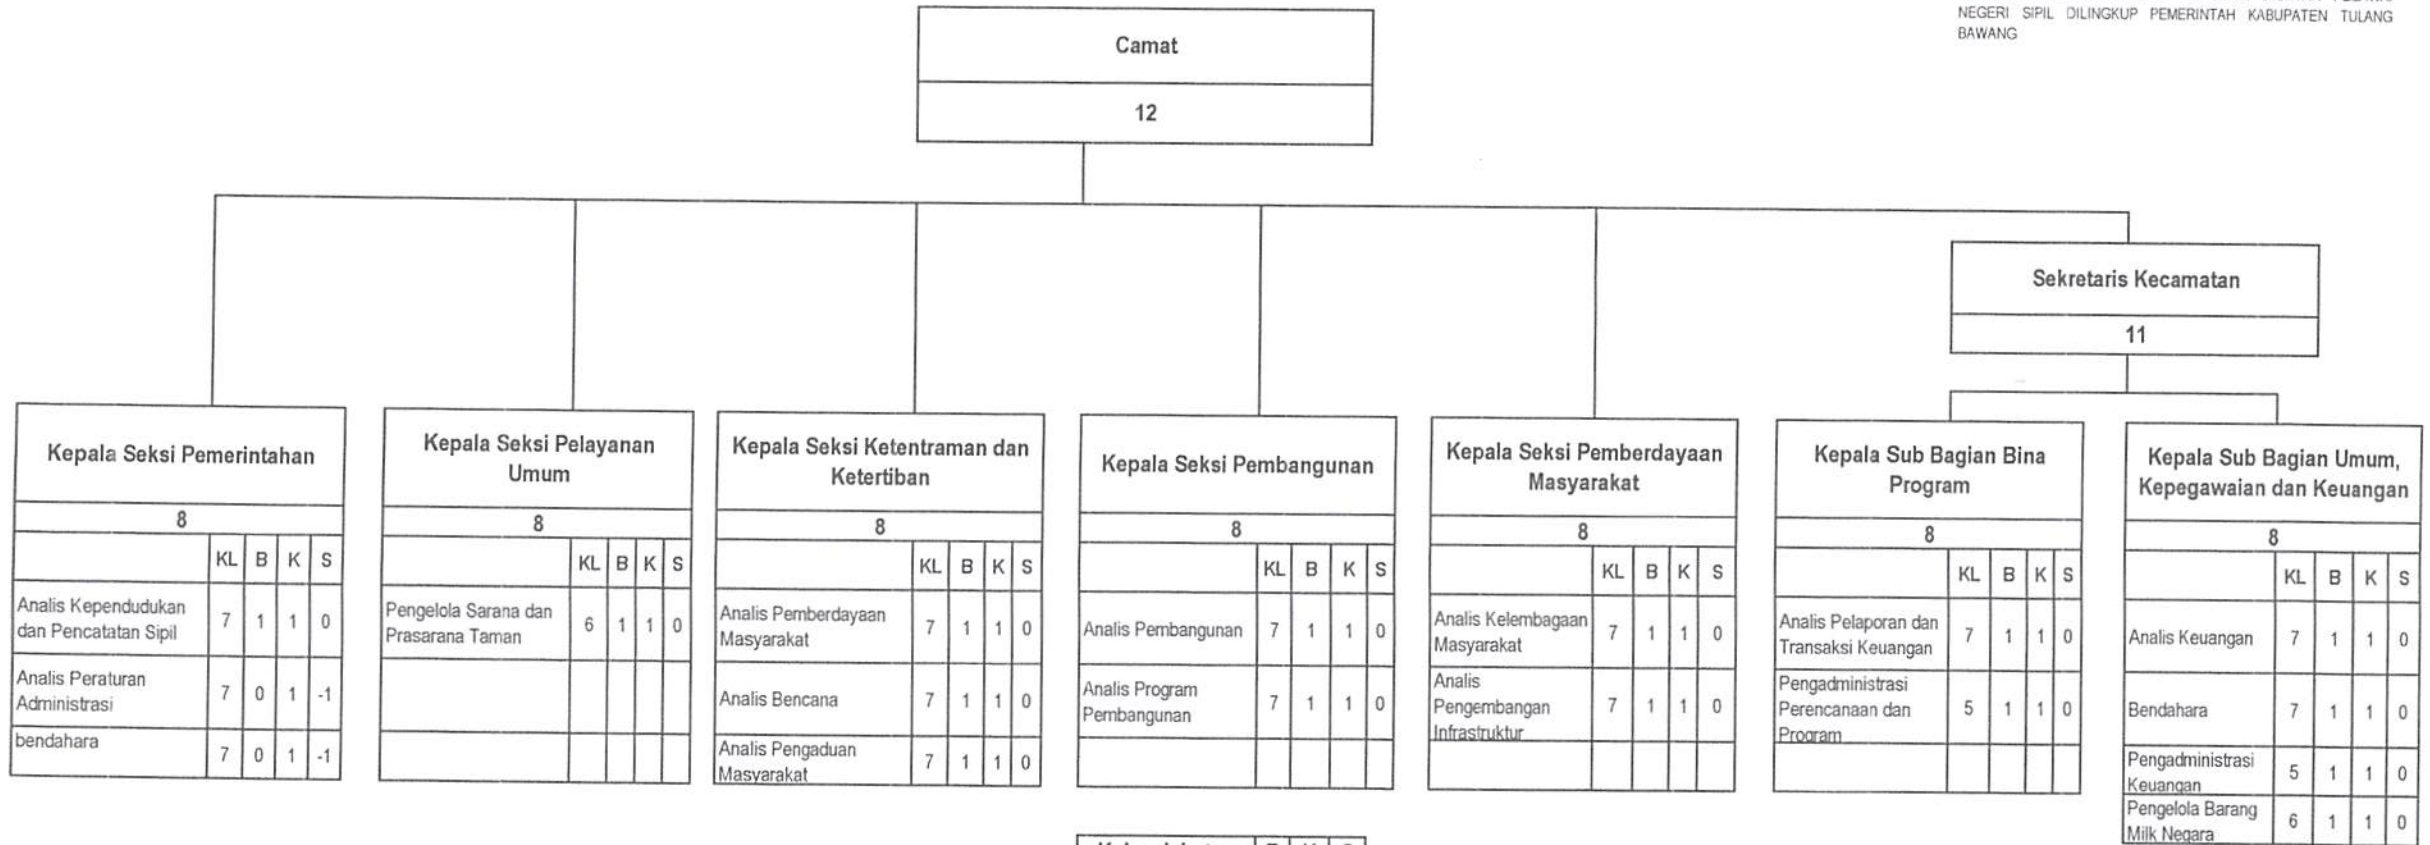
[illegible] NEGERI SIPIL DILINGKUP PEMERINTAH KABUPATEN TULANG BAWANG

Camat

12

Sekretaris Kecamatan

11

Kepala Seksi Pemerintahan

8

| | KL | B | K | S |
|---|---|---|---|---|
| Analis Kependudukan dan Pencatatan Sipil | 7 | 1 | 1 | 0 |
| Analis Peraturan Administrasi | 7 | 0 | 1 | -1 |
| bendahara | 7 | 0 | 1 | -1 |

Kepala Seksi Pelayanan Umum

8

| | KL | B | K | S |
|---|---|---|---|---|
| Pengelola Sarana dan Prasarana Taman | 6 | 1 | 1 | 0 |
| | | | | |
| | | | | |

Kepala Seksi Ketentraman dan Ketertiban

8

| | KL | B | K | S |
|---|---|---|---|---|
| Analis Pemberdayaan Masyarakat | 7 | 1 | 1 | 0 |
| Analis Bencana | 7 | 1 | 1 | 0 |
| Analis Pengaduan Masyarakat | 7 | 1 | 1 | 0 |

Kepala Seksi Pembangunan

8

| | KL | B | K | S |
|---|---|---|---|---|
| Analis Pembangunan | 7 | 1 | 1 | 0 |
| Analis Program Pembangunan | 7 | 1 | 1 | 0 |
| | | | | |

Kepala Seksi Pemberdayaan Masyarakat

8

| | KL | B | K | S |
|---|---|---|---|---|
| Analis Kelembagaan Masyarakat | 7 | 1 | 1 | 0 |
| Analis Pengembangan Infrastruktur | 7 | 1 | 1 | 0 |
| | | | | |

Kepala Sub Bagian Bina Program

8

| | KL | B | K | S |
|---|---|---|---|---|
| Analis Pelaporan dan Transaksi Keuangan | 7 | 1 | 1 | 0 |
| Pengadministrasi Perencanaan dan Program | 5 | 1 | 1 | 0 |
| | | | | |

Kepala Sub Bagian Umum, Kepegawaian dan Keuangan

8

| | KL | B | K | S |
|---|---|---|---|---|
| Analis Keuangan | 7 | 1 | 1 | 0 |
| Bendahara | 7 | 1 | 1 | 0 |
| Pengadministrasi Keuangan | 5 | 1 | 1 | 0 |
| Pengelola Barang Milk Negara | 6 | 1 | 1 | 0 |

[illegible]